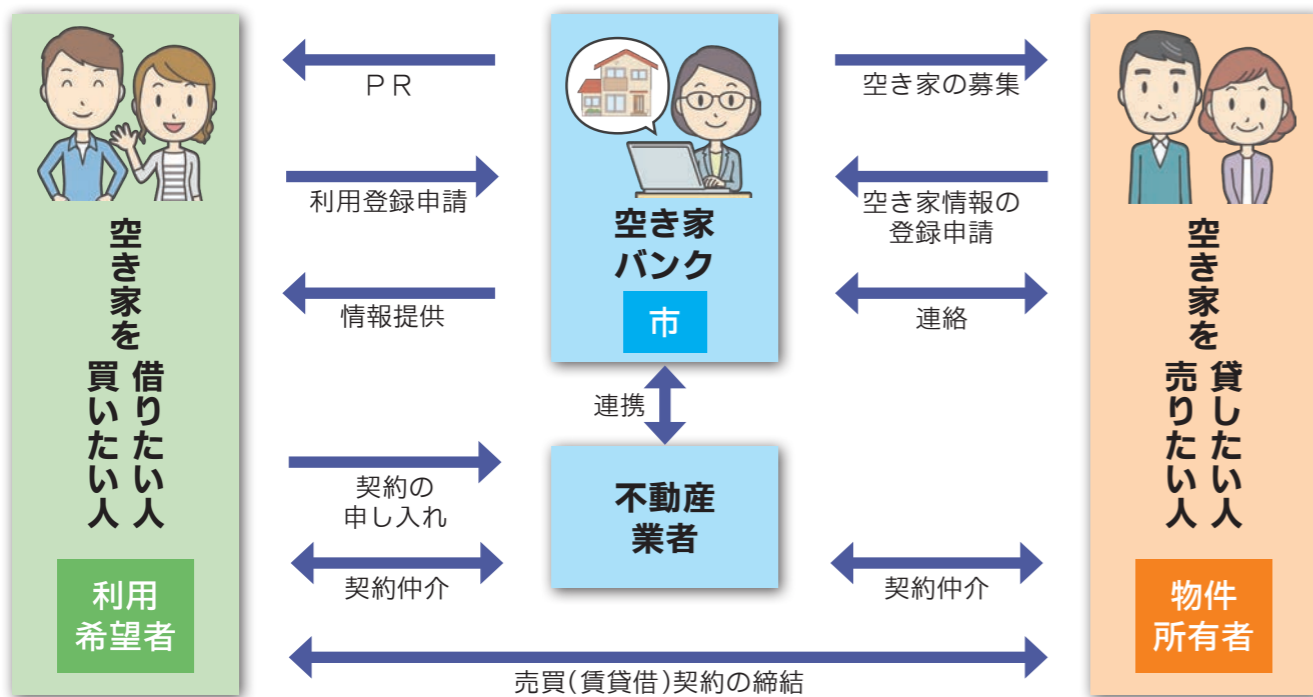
空き家を借りたい人
買いたい人

利用
希望者

ＰＲ

利用登録申請

情報提供

空き家
バンク

市

連携

契約の
申し入れ

不動産
業者

契約仲介

空き家の募集

空き家情報の
登録申請

連絡

契約仲介

空き家を貸したい人
売りたい人

物件
所有者

売買（賃貸借）契約の締結